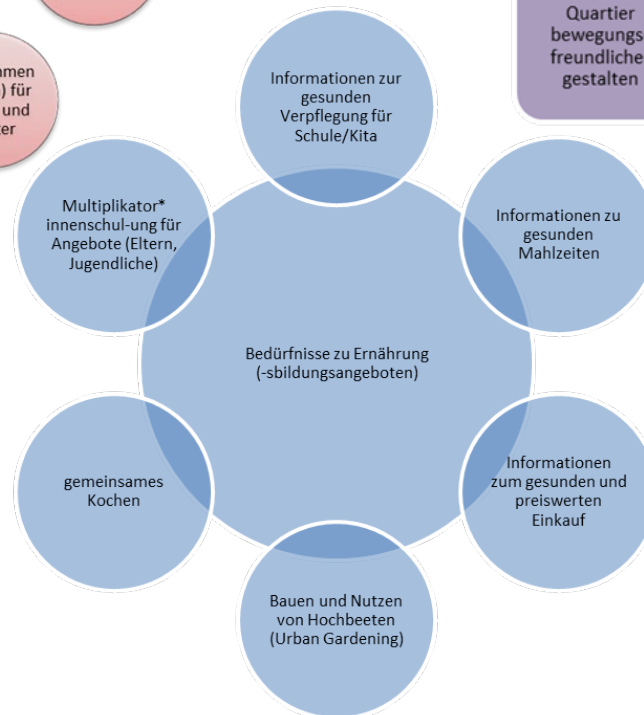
amen ) für und ter

Quartier bewegungs freundliche gestalten

Informationen zur gesunden Verpflegung für Schule/Kita

Multiplikator* innenschul-ung für Angebote (Eltern, Jugendliche)

Informationen zu gesunden Mahlzeiten

Bedürfnisse zu Ernährung (-sbildungsangeboten)

gemeinsames Kochen

Informationen zum gesunden und preiswerten Einkauf

Bauen und Nutzen von Hochbeeten (Urban Gardening)